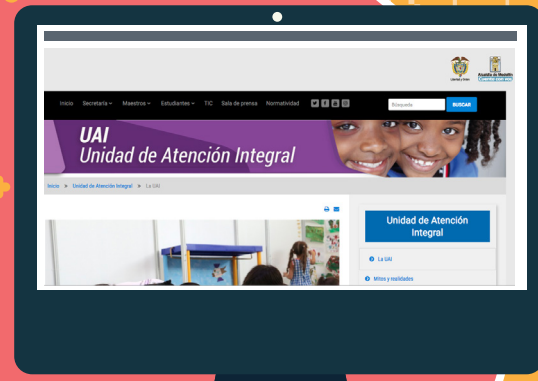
Libertad y Orden

Alcaldía de Medellín

Inicio Secretaría Maestros Estudiantes TIC Sala de prensa Normatividad

Búsqueda BUSCAR

UAI
Unidad de Atención Integral

Inicio > Unidad de Atención Integral > La UAI

Unidad de Atención Integral

La UAI

Mitos y realidades